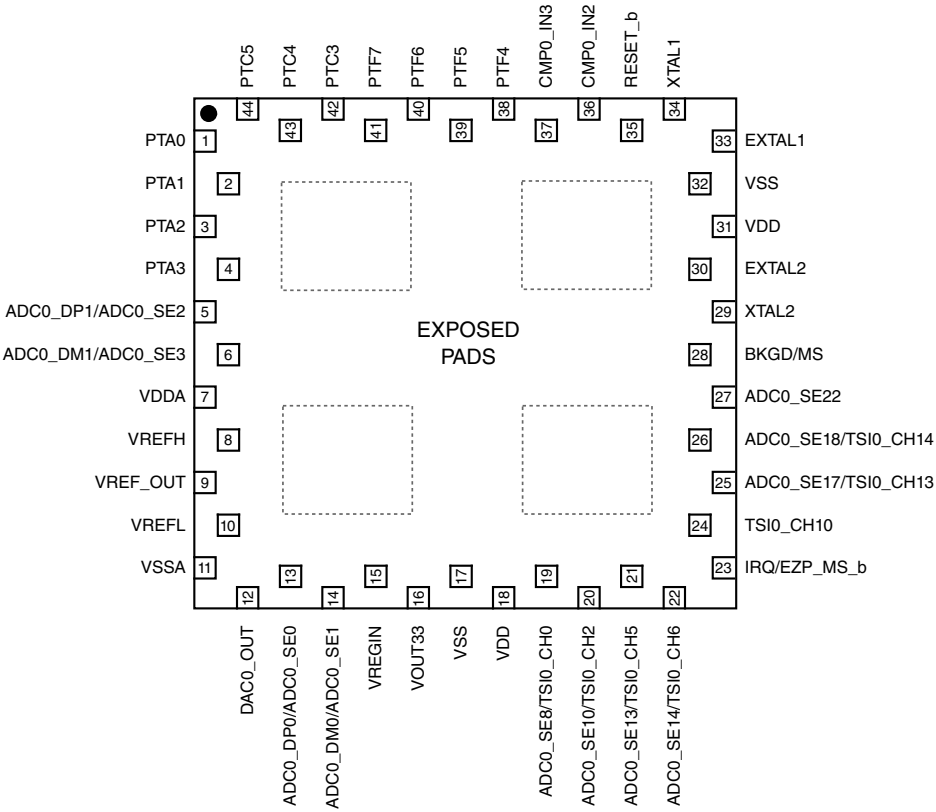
PTC5
PTC4
PTC3
PTF7
PTF6
PTF5
PTF4
CMP0_IN3
CMP0_IN2
RESET_b
XTAL1

44
43
42
41
40
39
38
37
36
35
34

PTA0 1
PTA1 2
PTA2 3
PTA3 4
ADC0_DP1/ADC0_SE2 5
ADC0_DM1/ADC0_SE3 6
VDDA 7
VREFH 8
VREF_OUT 9
VREFL 10
VSSA 11

EXPOSED PADS

33 EXTAL1
32 VSS
31 VDD
30 EXTAL2
29 XTAL2
28 BKGD/MS
27 ADC0_SE22
26 ADC0_SE18/TSI0_CH14
25 ADC0_SE17/TSI0_CH13
24 TSI0_CH10
23 IRQ/EZP_MS_b

12
13
14
15
16
17
18
19
20
21
22

DAC0_OUT
ADC0_DP0/ADC0_SE0
ADC0_DM0/ADC0_SE1
VREGIN
VOUT33
VSS
VDD
ADC0_SE8/TSI0_CH0
ADC0_SE10/TSI0_CH2
ADC0_SE13/TSI0_CH5
ADC0_SE14/TSI0_CH6